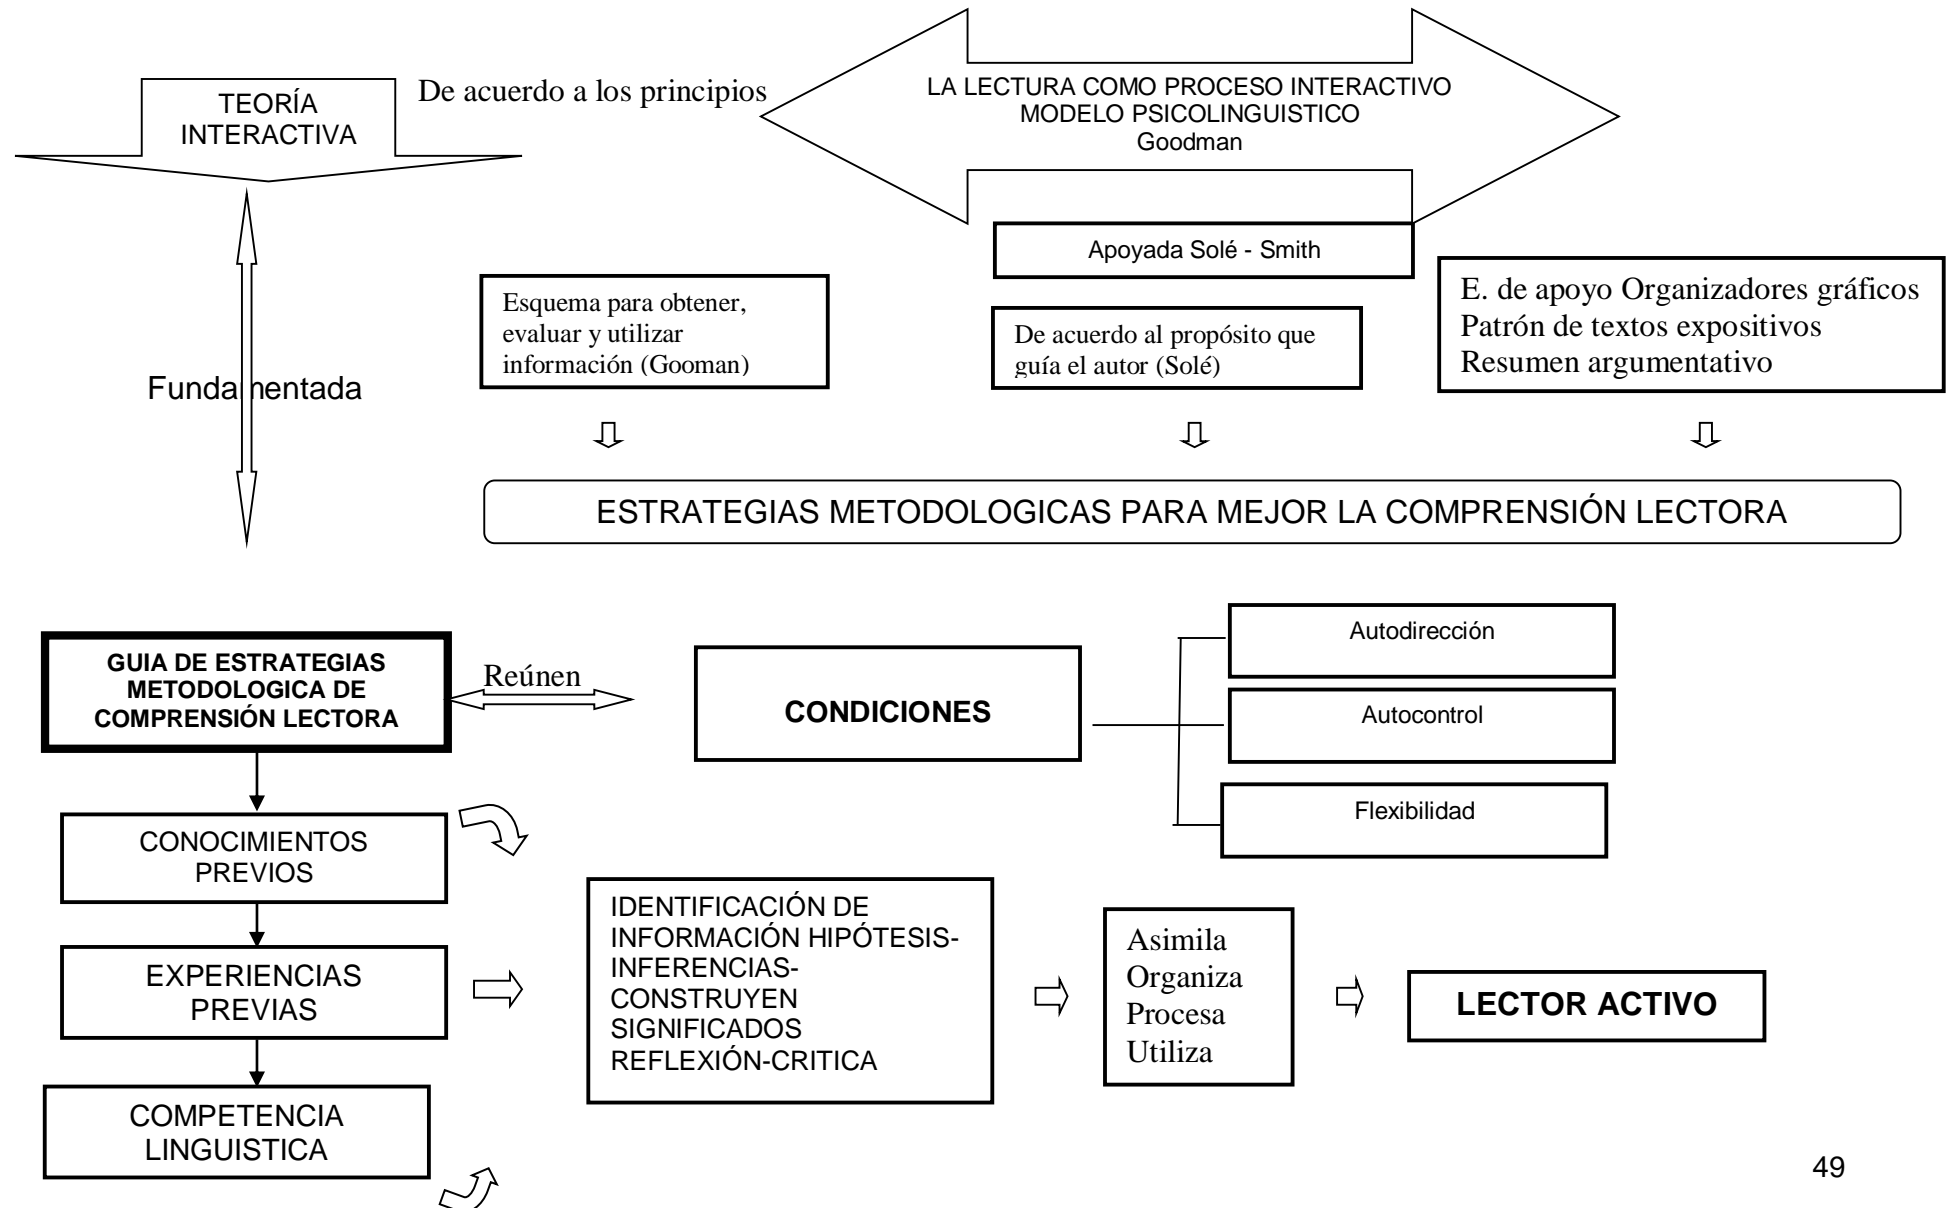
TEORÍA INTERACTIVA

De acuerdo a los principios

LA LECTURA COMO PROCESO INTERACTIVO
MODELO PSICOLINGUISTICO
Goodman

Apoyada Solé - Smith

Esquema para obtener, evaluar y utilizar información (Gooman)

De acuerdo al propósito que guía el autor (Solé)

E. de apoyo Organizadores gráficos
Patrón de textos expositivos
Resumen argumentativo

Fundamentada

ESTRATEGIAS METODOLOGICAS PARA MEJOR LA COMPRENSIÓN LECTORA

GUIA DE ESTRATEGIAS METODOLOGICA DE COMPRENSIÓN LECTORA

Reúnen

CONDICIONES

Autodirección

Autocontrol

Flexibilidad

CONOCIMIENTOS PREVIOS

EXPERIENCIAS PREVIAS

COMPETENCIA LINGUISTICA

IDENTIFICACIÓN DE INFORMACIÓN HIPÓTESIS- INFERENCIAS- CONSTRUYEN SIGNIFICADOS REFLEXIÓN-CRITICA

Asimila
Organiza
Procesa
Utiliza

LECTOR ACTIVO

49